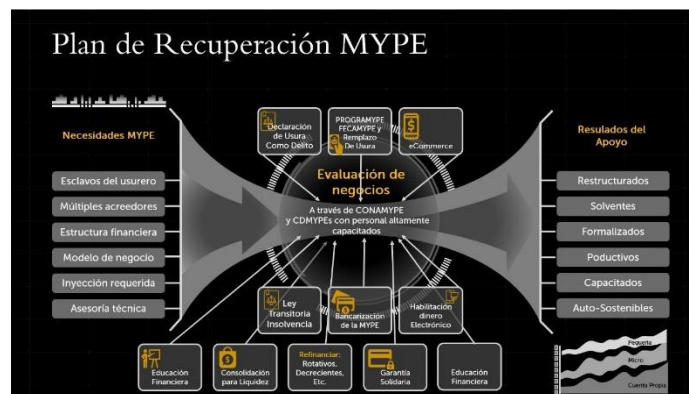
Plan de Recuperación MYPE

Necesidades MYPE

Esclavos del usurero

Múltiples acreedores

Estructura financiera

Modelo de negocio

Inyección requerida

Asesoría técnica

Declaración de Usura Como Delito

PROGRAMYPE FECAMYPE y Remplazo De Usura

eCommerce

Evaluación de negocios

A través de CONAMYPE y CDMYPEs con personal altamente capacitados

Ley Transitoria Insolvencia

Bancarización de la MYPE

Habilitación dinero Electrónico

Educación Financiera

Consolidación para Liquidez

Refinanciar: Rotativos, Decrecientes, Etc.

Garantía Solidaria

Educación Financiera

Resulados del Apoyo

Restructurados

Solventes

Formalizados

Poductivos

Capacitados

Auto-Sostenibles

Pequeña

Micro

Cuenta Propia